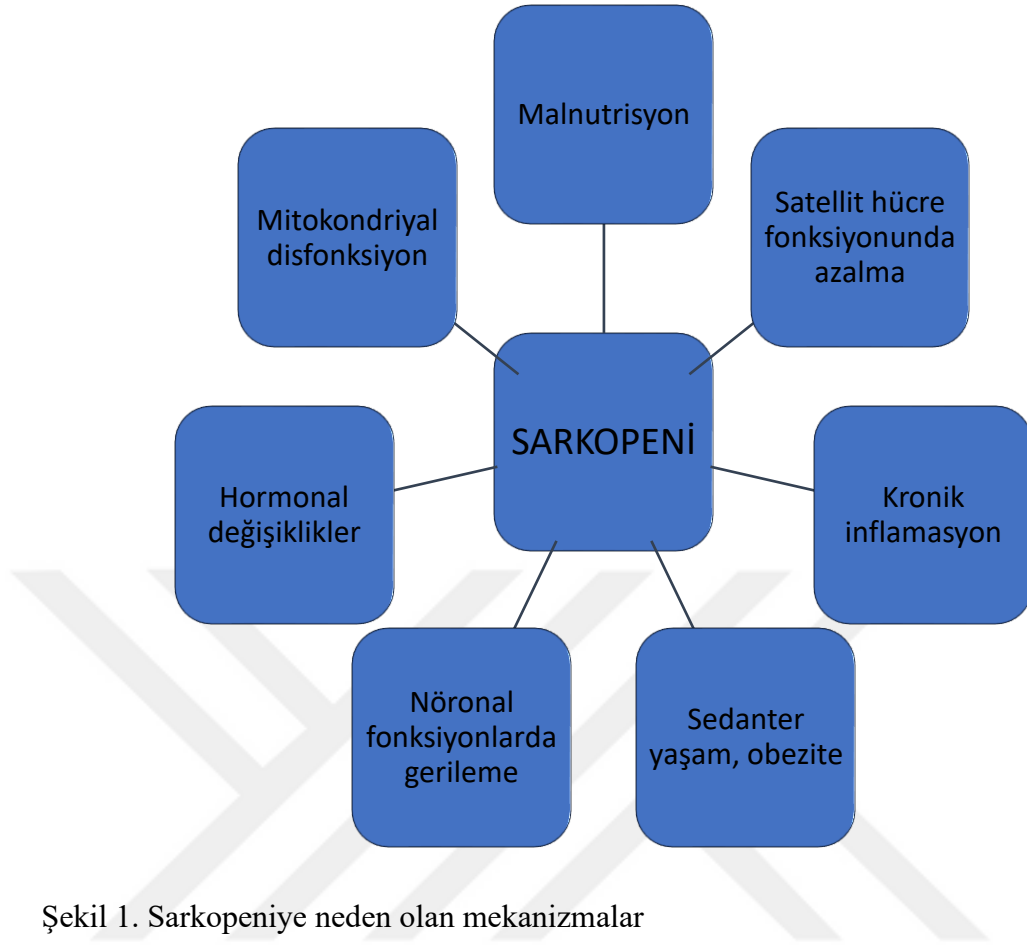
Malnutrisyon

Mitokondriyal disfonksiyon

Satellit hücre fonksiyonunda azalma

SARKOPENİ

Hormonal değişiklikler

Kronik inflamasyon

Nöronal fonksiyonlarda gerileme

Sedanter yaşam, obezite

Şekil 1. Sarkopeniye neden olan mekanizmalar